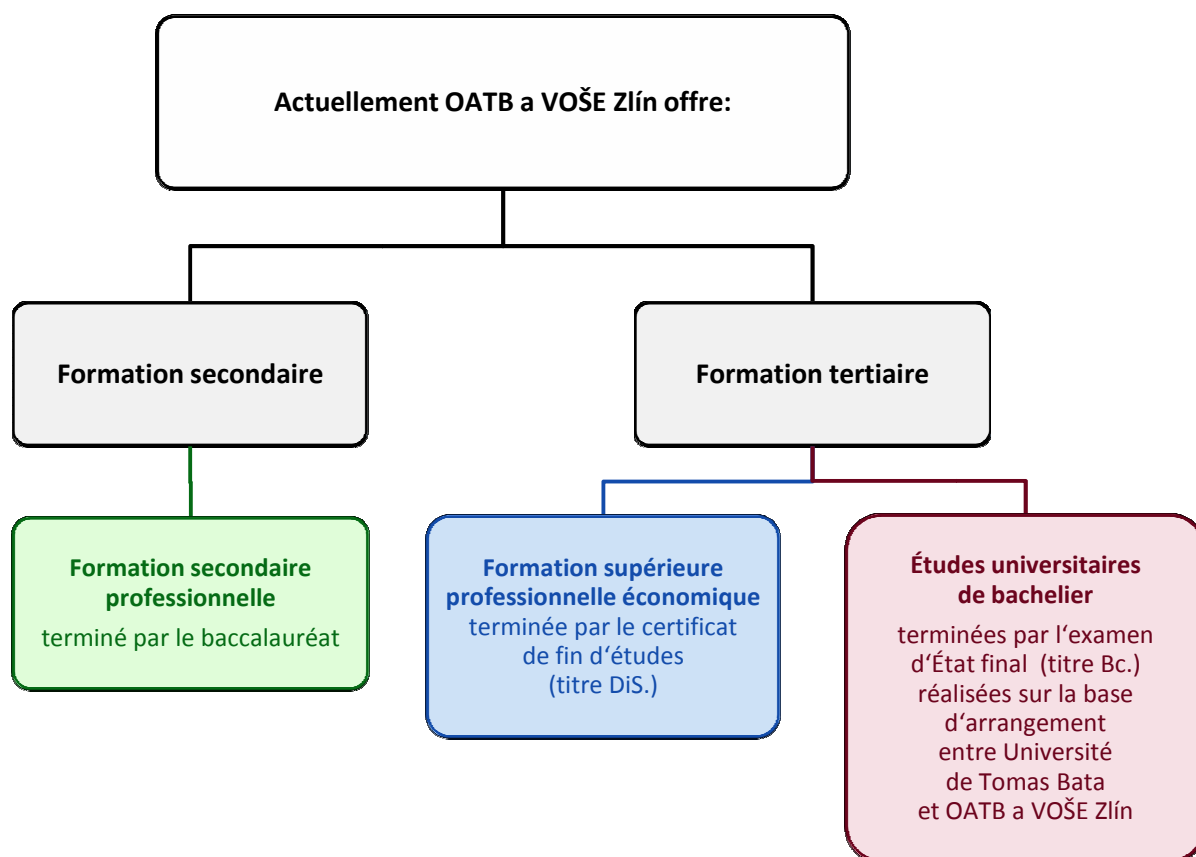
Actuellement OATB a VOŠE Zlín offre:

Formation secondaire

Formation tertiaire

Formation secondaire professionnelle
terminé par le baccalauréat

Formation supérieure professionnelle économique
terminée par le certificat de fin d‘études (titre DiS.)

Études universitaires de bachelier
terminées par l‘examen d‘État final (titre Bc.) réalisées sur la base d‘arrangement entre Université de Tomas Bata et OATB a VOŠE Zlín